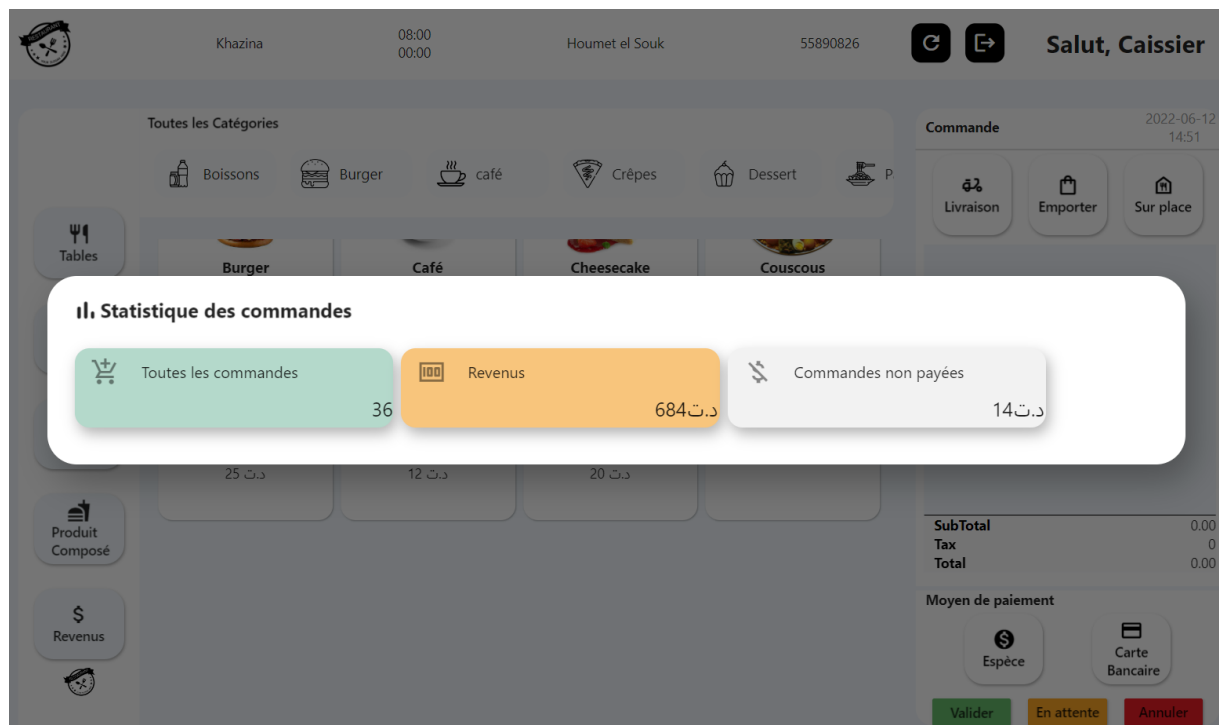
Khazina

08:00
00:00

Houmet el Souk

55890826

Salut, Caissier

Toutes les Catégories

Boissons

Burger

café

Crêpes

Dessert

P

Commande

2022-06-12
14:51

Livraison

Emporter

Sur place

Tables

Burger

Café

Cheesecake

Couscous

Statistique des commandes

Toutes les commandes

36

Revenus

د.ت684

Commandes non payées

د.ت14

د.ت 25

د.ت 12

د.ت 20

Produit Composé

SubTotal 0.00
Tax 0
Total 0.00

Moyen de paiement

Espèce

Carte Bancaire

$
Revenus

Valider

En attente

Annuler